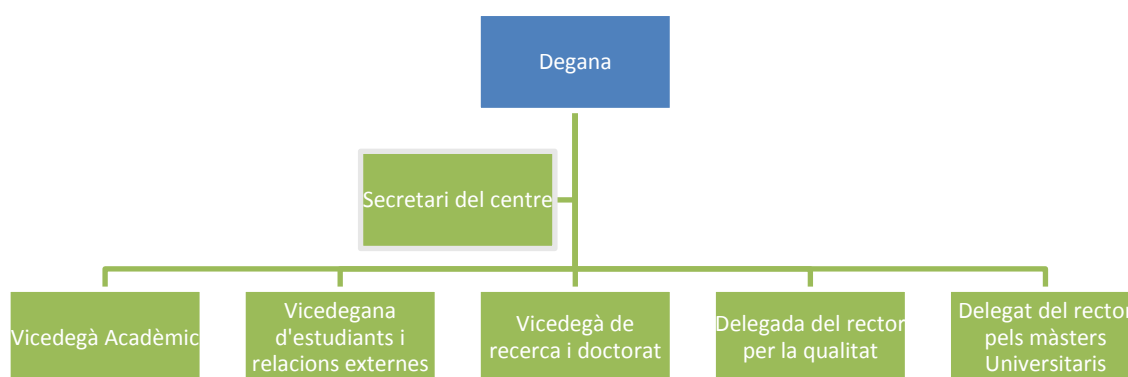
Degana

Secretari del centre

Vicedegà Acadèmic

Vicedegana d'estudiants i relacions externes

Vicedegà de recerca i doctorat

Delegada del rector per la qualitat

Delegat del rector pels màsters Universitaris